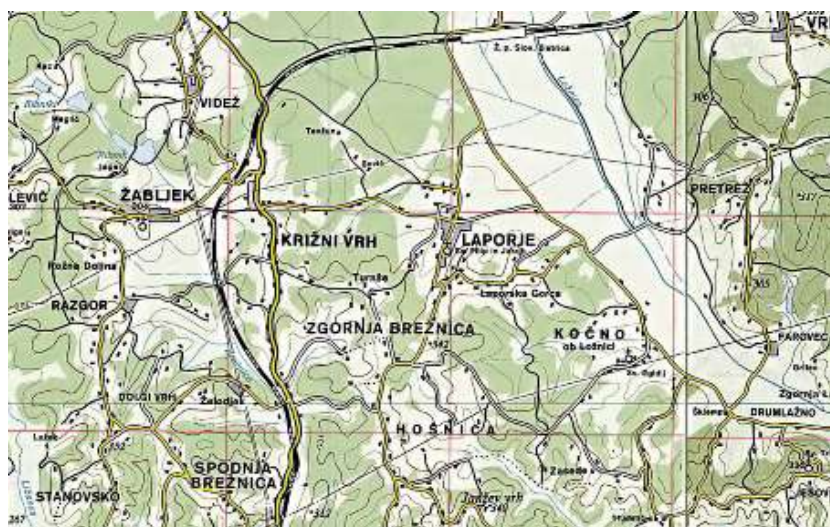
VR
Ž. p. Slov. Bistrica
VIDEŽ
LEVIČ
ŽABLJEK
KRIŽNI VRH
LAPORJE
PRETREŽ
Rožna Dolina
RAZGOR
Turiška
Laporska Gorca
ZGORNJA BREZNICA
KOČNO
ob Ložnici
PAROVEC
DOLGI VRH
Zalodje
DRUMLAŽNO
HOŠNICA
SPODNJA BREZNICA
STANOVSKO
Janžev vrh
357